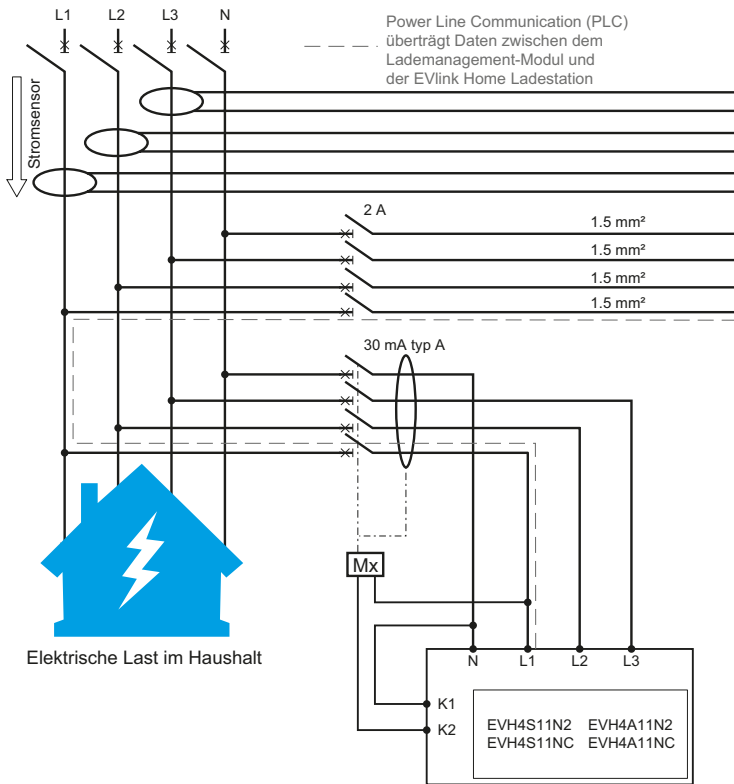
L1 L2 L3 N

Power Line Communication (PLC) überträgt Daten zwischen dem Lademanagement-Modul und der EVlink Home Ladestation

Stromsensor

2 A

1.5 mm²

1.5 mm²

1.5 mm²

1.5 mm²

30 mA typ A

Mx

Elektrische Last im Haushalt

N L1 L2 L3

K1

K2

EVH4S11N2 EVH4A11N2
EVH4S11NC EVH4A11NC